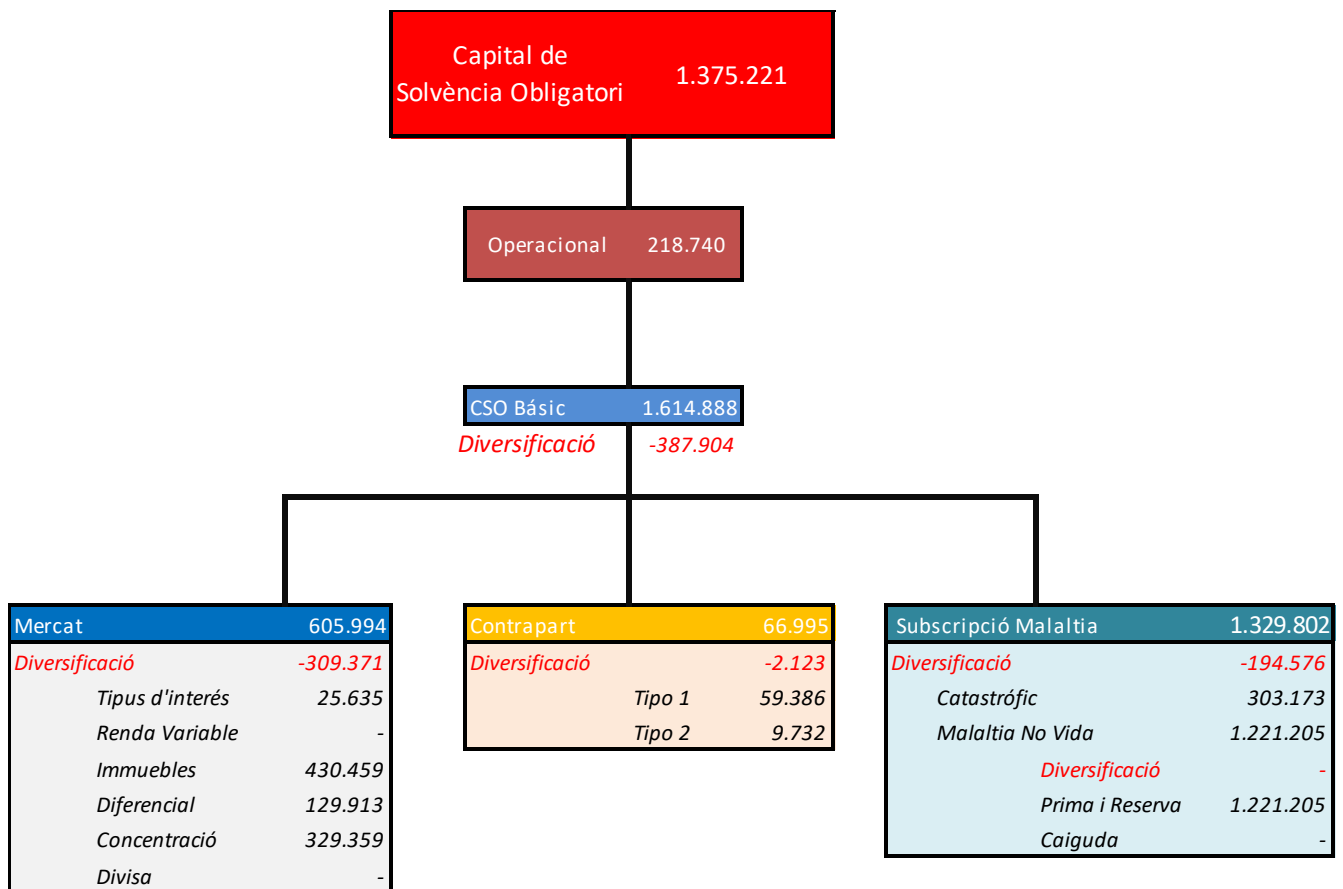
Capital de Solvència Obligatori 1.375.221

Operacional 218.740

CSO Básic 1.614.888
Diversificació -387.904

| Mercat | 605.994 |
|---|---|
| Diversificació | -309.371 |
| Tipus d'interés | 25.635 |
| Renda Variable | - |
| Immuebles | 430.459 |
| Diferencial | 129.913 |
| Concentració | 329.359 |
| Divisa | - |

| Contrapart | 66.995 |
|---|---|
| Diversificació | -2.123 |
| Tipo 1 | 59.386 |
| Tipo 2 | 9.732 |

| Subscripció Malaltia | 1.329.802 |
|---|---|
| Diversificació | -194.576 |
| Catastrófic | 303.173 |
| Malaltia No Vida | 1.221.205 |
| Diversificació | - |
| Prima i Reserva | 1.221.205 |
| Caiguda | - |